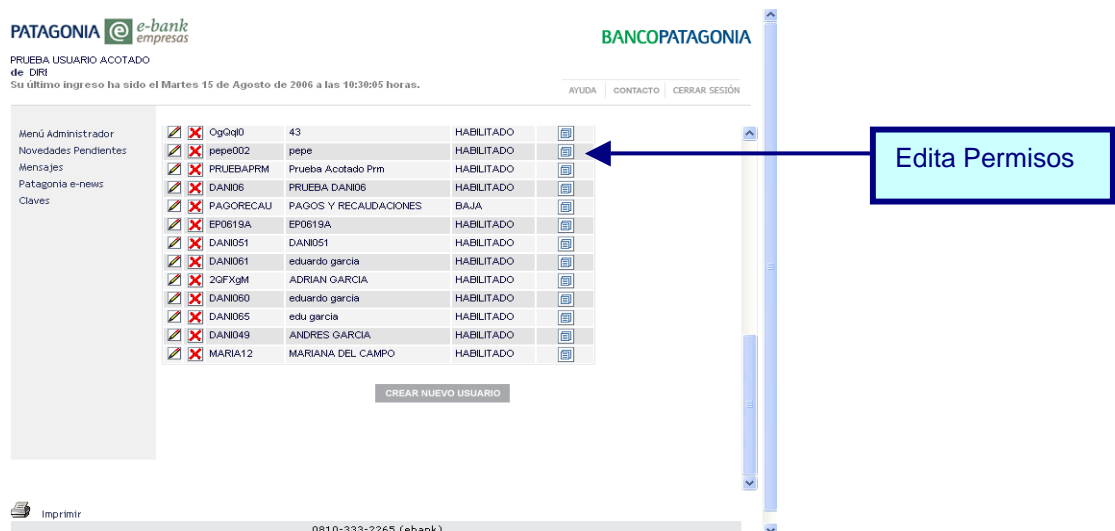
PATAGONIA e-bank empresas

BANCOPATAGONIA

PRUEBA USUARIO ACOTADO
de DIRI
Su último ingreso ha sido el Martes 15 de Agosto de 2006 a las 10:30:05 horas.

AYUDA | CONTACTO | CERRAR SESIÓN

Menú Administrador
Novedades Pendientes
Mensajes
Patagonia e-news
Claves

| OgQql0 | 43 | HABILITADO |
|---|---|---|
| pepe002 | pepe | HABILITADO |
| PRUEBAPRM | Prueba Acotado Prm | HABILITADO |
| DANI06 | PRUEBA DANI06 | HABILITADO |
| PAGORECAU | PAGOS Y RECAUDACIONES | BAJA |
| EP0619A | EP0619A | HABILITADO |
| DANI051 | DANI051 | HABILITADO |
| DANI061 | eduardo garcia | HABILITADO |
| 2QFXgM | ADRIAN GARCIA | HABILITADO |
| DANI060 | eduardo garcia | HABILITADO |
| DANI065 | edu garcia | HABILITADO |
| DANI049 | ANDRES GARCIA | HABILITADO |
| MARIA12 | MARIANA DEL CAMPO | HABILITADO |

CREAR NUEVO USUARIO

Edita Permisos

Imprimir

0810-333-2265 (ebank)